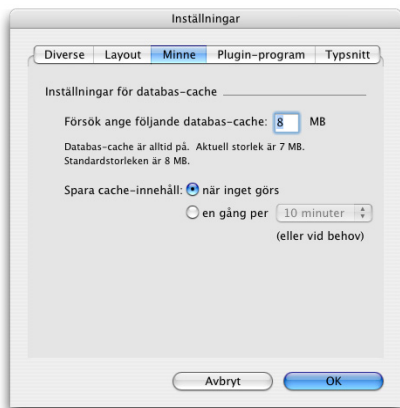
Inställningar

Diverse | Layout | Minne | Plugin-program | Typsnitt

Inställningar för databas-cache

Försök ange följande databas-cache: 8 MB

Databas-cache är alltid på. Aktuell storlek är 7 MB. Standardstorleken är 8 MB.

Spara cache-innehåll: när inget görs

en gång per 10 minuter

(eller vid behov)

Avbryt

OK